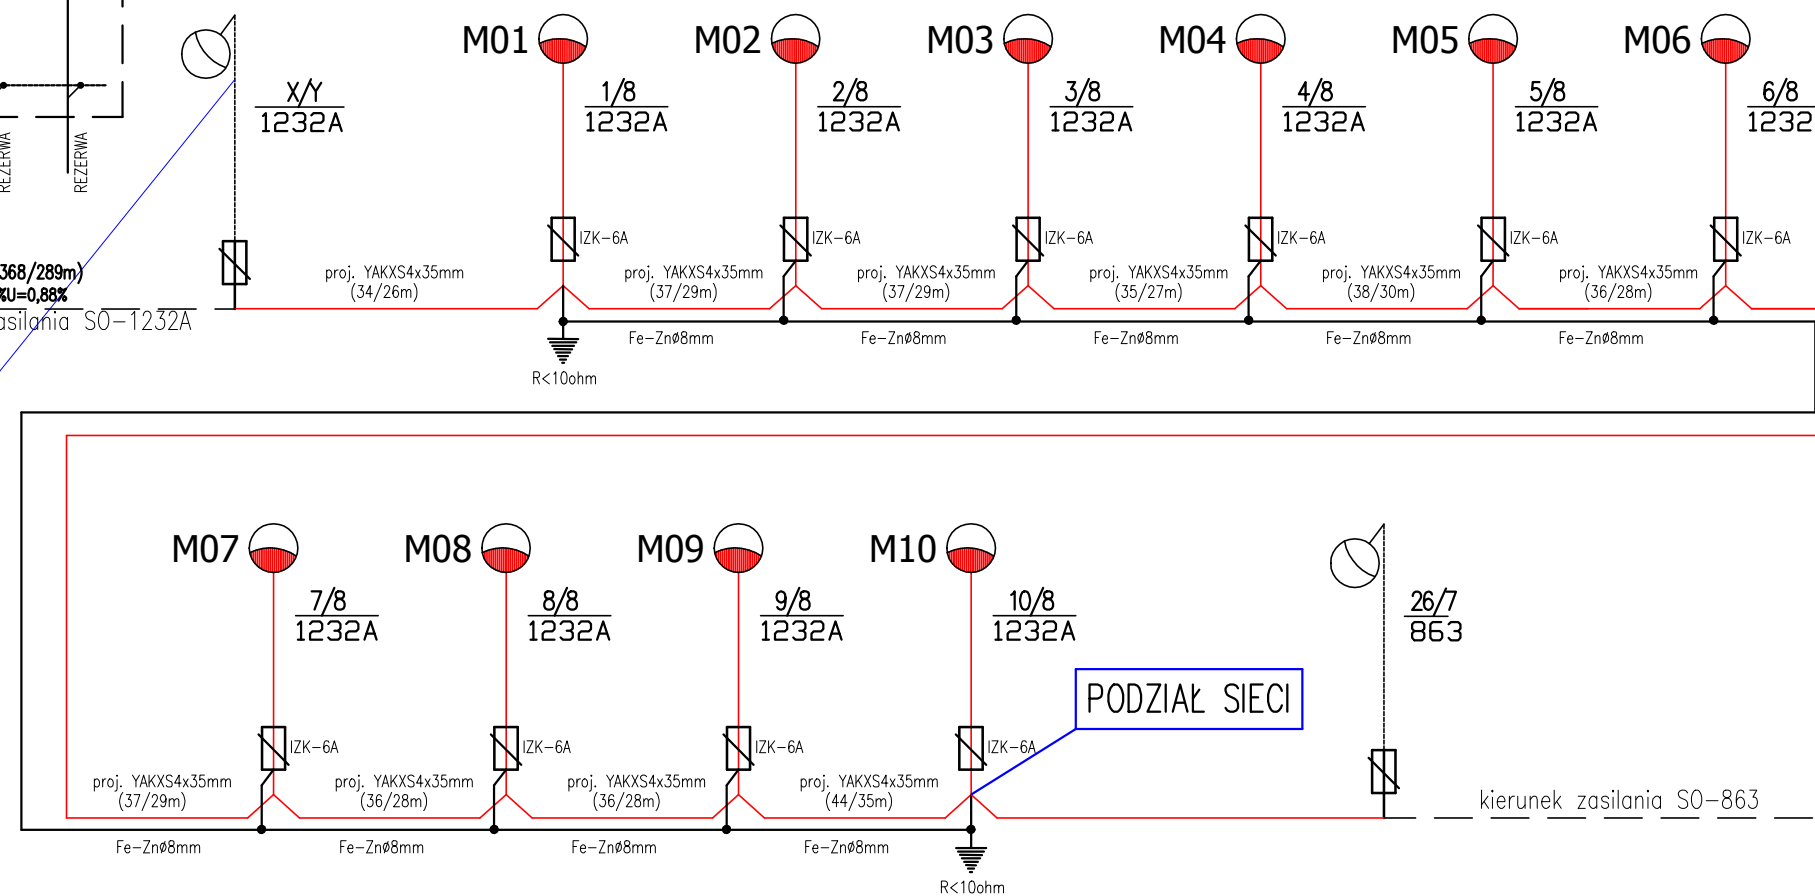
REZERWA
REZERWA

X/Y
1232A

M01
1/8
1232A

M02
2/8
1232A

M03
3/8
1232A

M04
4/8
1232A

M05
5/8
1232A

M06
6/8
1232

368/289m)
%U=0,88%
asilania SO-1232A

IZK-6A
IZK-6A
IZK-6A
IZK-6A
IZK-6A
IZK-6A

proj. YAKXS4x35mm
(34/26m)

proj. YAKXS4x35mm
(37/29m)

proj. YAKXS4x35mm
(37/29m)

proj. YAKXS4x35mm
(35/27m)

proj. YAKXS4x35mm
(38/30m)

proj. YAKXS4x35mm
(36/28m)

Fe-Znø8mm
Fe-Znø8mm
Fe-Znø8mm
Fe-Znø8mm
Fe-Znø8mm

R<10ohm

M07
7/8
1232A

M08
8/8
1232A

M09
9/8
1232A

M10
10/8
1232A

26/7
863

PODZIAŁ SIECI

IZK-6A
IZK-6A
IZK-6A
IZK-6A

proj. YAKXS4x35mm
(37/29m)

proj. YAKXS4x35mm
(36/28m)

proj. YAKXS4x35mm
(36/28m)

proj. YAKXS4x35mm
(44/35m)

kierunek zasilania SO-863

Fe-Znø8mm
Fe-Znø8mm
Fe-Znø8mm
Fe-Znø8mm

R<10ohm